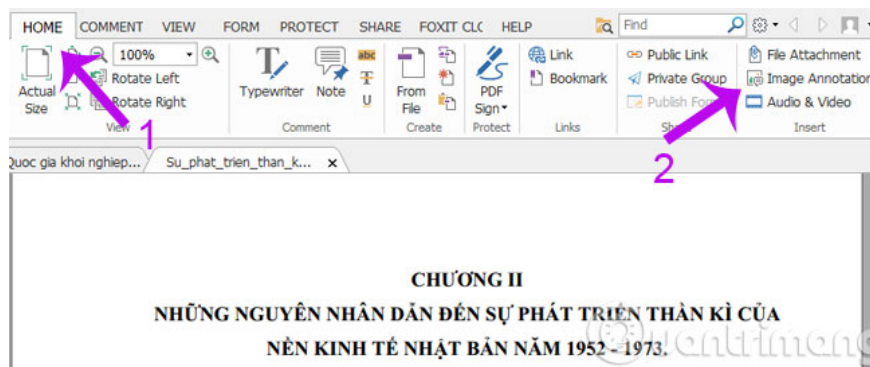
HOME COMMENT VIEW FORM PROTECT SHARE FOXIT CLO HELP

Find

100%

Actual Size

Rotate Left

Rotate Right

View

Typewriter

Note

Comment

From File

Create

PDF Sign

Protect

Link

Bookmark

Links

Public Link

Private Group

Publish Form

Share

File Attachment

Image Annotation

Audio & Video

Insert

1

2

Quoc gia khoi nghiep...

Su_phat_trien_than_k...

CHƯƠNG II

NHỮNG NGUYÊN NHÂN DẪN ĐẾN SỰ PHÁT TRIỂN THẦN KÌ CỦA NỀN KINH TẾ NHẬT BẢN NĂM 1952 - 1973.

Quantrimang